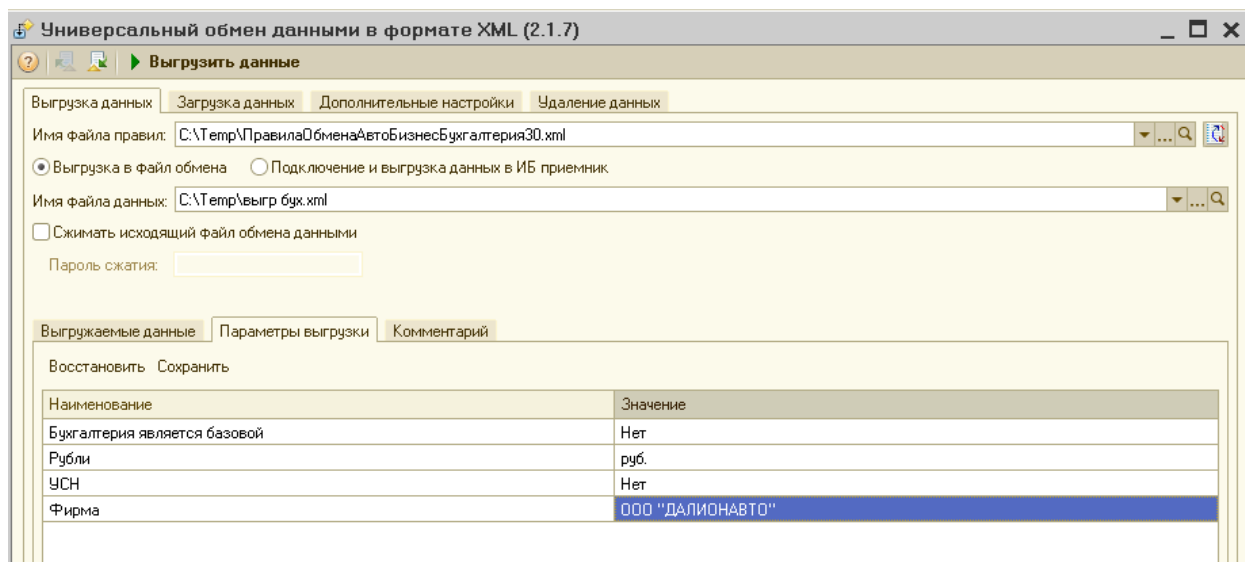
Универсальный обмен данными в формате XML (2.1.7)

Выгрузить данные

Выгрузка данных | Загрузка данных | Дополнительные настройки | Удаление данных

Имя файла правил: C:\Temp\ПравилаОбменаАвтоБизнесБухгалтерия30.xml

Выгрузка в файл обмена   Подключение и выгрузка данных в ИБ приемник

Имя файла данных: C:\Temp\выгр бух.xml

Сжимать исходящий файл обмена данными

Пароль сжатия:

Выгружаемые данные | Параметры выгрузки | Комментарий

Восстановить Сохранить

| Наименование | Значение |
|---|---|
| Бухгалтерия является базовой | Нет |
| Рубли | руб. |
| УСН | Нет |
| Фирма | ООО "ДАЛИОНАВТО" |